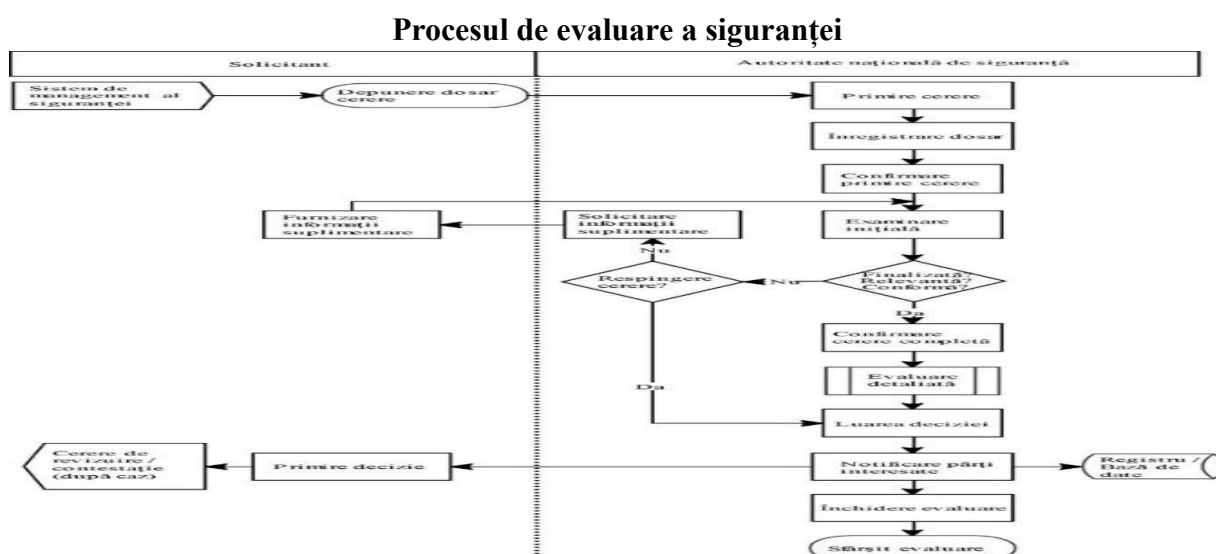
Procesul de evaluare a siguranței

Solicitant

Autoritate națională de siguranță

Sistem de management al siguranței

Depunere dosar cerere

Primire cerere

Înregistrare dosar

Confirmare primire cerere

Furnizare informații suplimentare

Solicitare informații suplimentare

Examinare inițială

Nu

Respingere cerere?

Nu

Finalizată? Relevantă? Conformă?

Da

Confirmare cerere completă

Evaluare detaliată

Da

Luarea deciziei

Cerere de revizuire / contestație (după caz)

Primire decizie

Notificare părți interesate

Registru / Bază de date

Închidere evaluare

Sfârșit evaluare